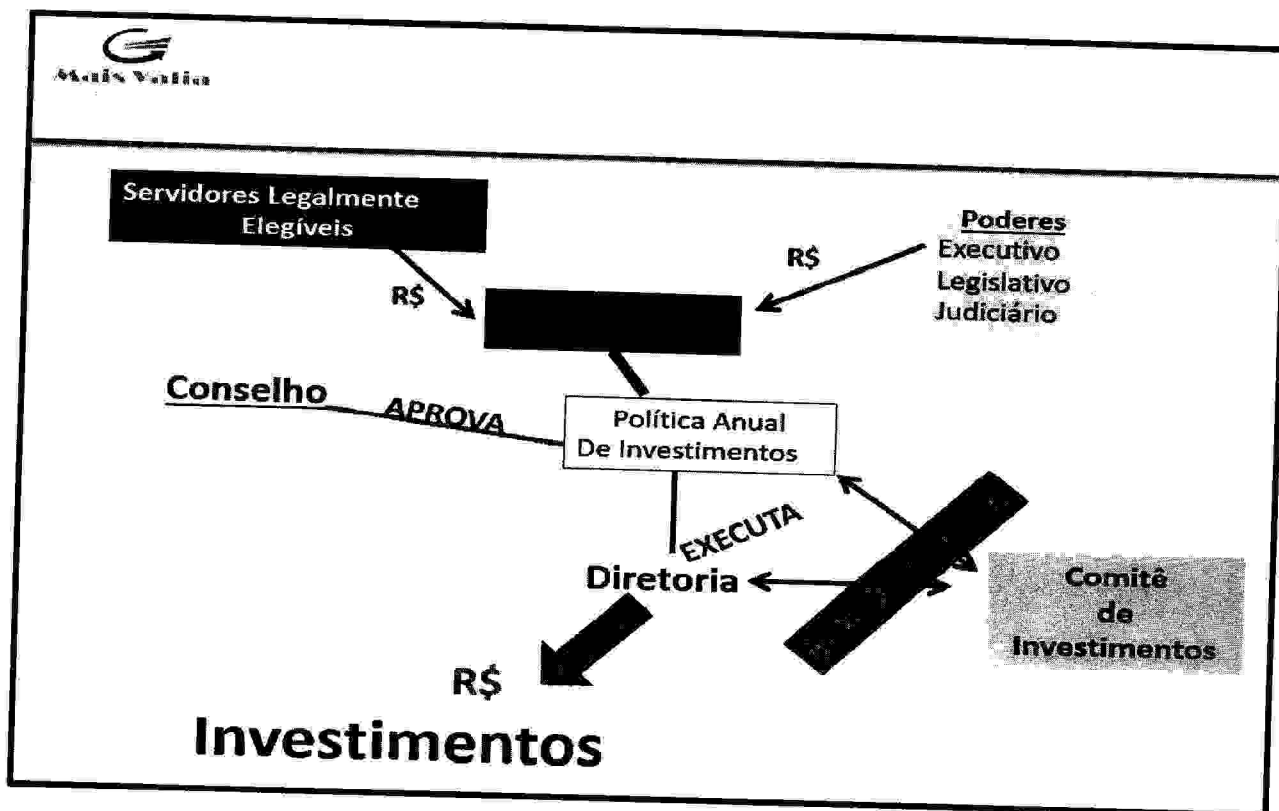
Mais Valia

Servidores Legalmente Elegíveis

R$

R$

Poderes
Executivo
Legislativo
Judiciário

Conselho

APROVA

Política Anual De Investimentos

EXECUTA

Diretoria

Comitê de Investimentos

R$

Investimentos